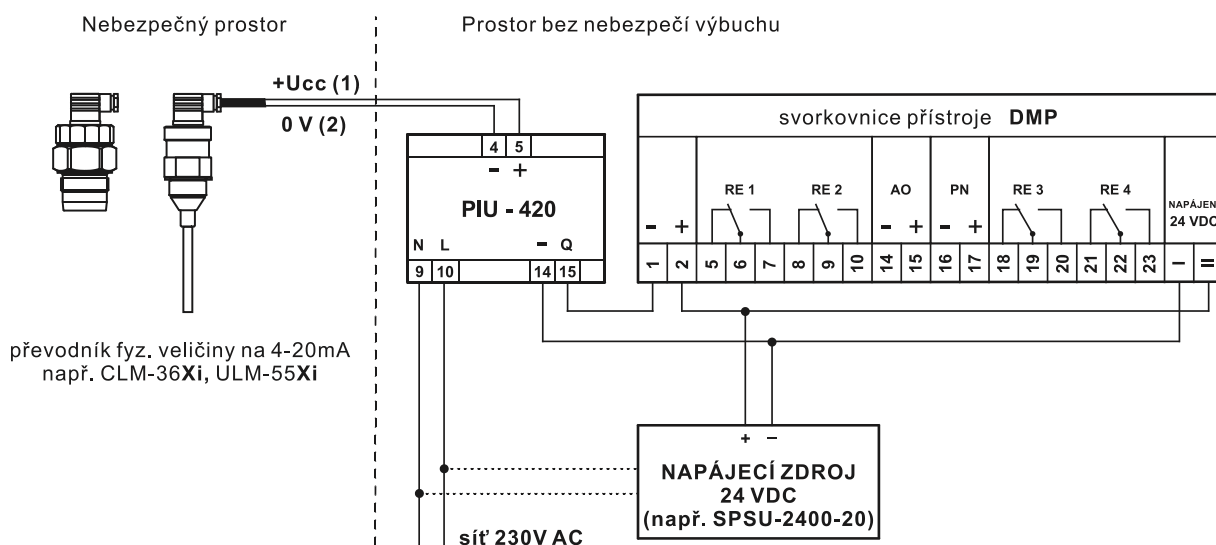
Nebezpečný prostor

Prostor bez nebezpečí výbuchu

+Ucc (1)
0 V (2)

4 5
− +
PIU - 420
N L
− Q
9 10 14 15

svorkovnice přístroje DMP

RE 1
RE 2
AO
PN
RE 3
RE 4
NAPÁJEN
24 VDC

− + − + − +
1 2 5 6 7 8 9 10 14 15 16 17 18 19 20 21 22 23 − =

převodník fyz. veličiny na 4-20mA
např. CLM-36Xi, ULM-55Xi

+ −
NAPÁJECÍ ZDROJ
24 VDC
(např. SPSU-2400-20)

síť 230V AC